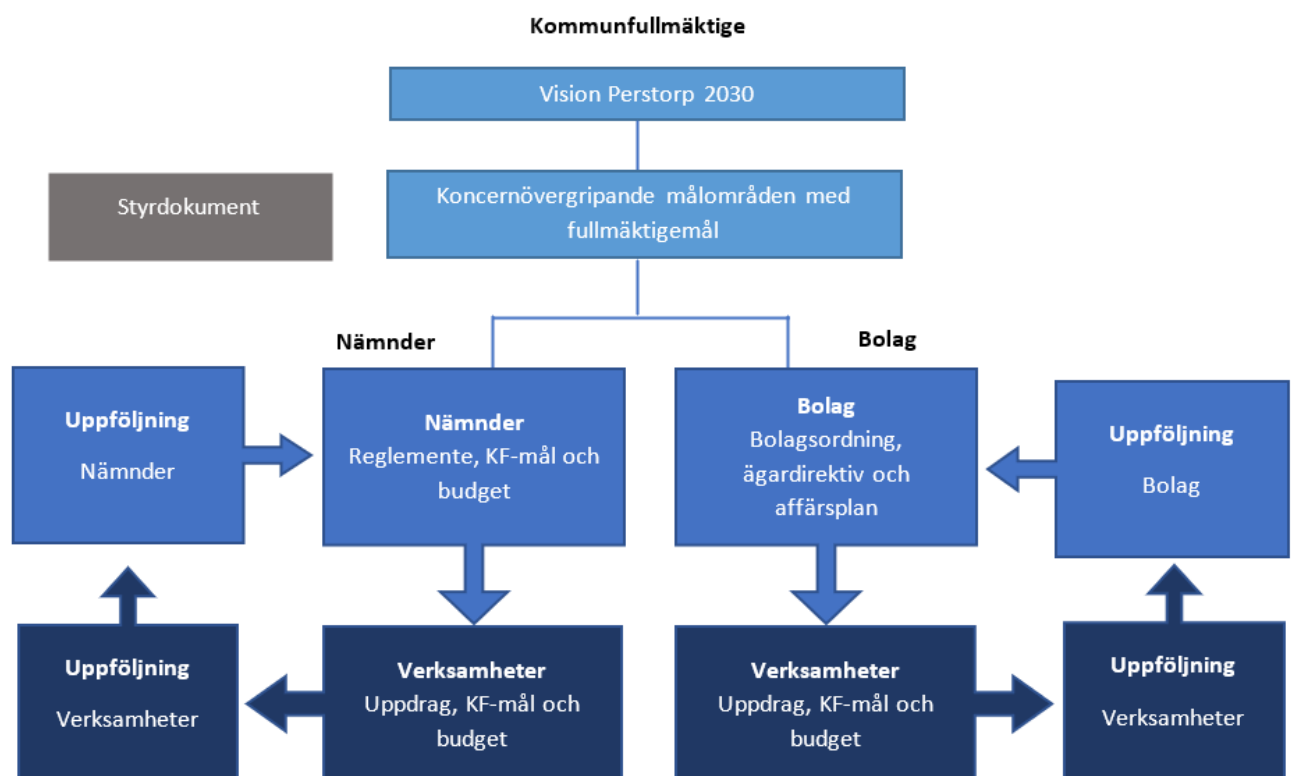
Kommunfullmäktige

Vision Perstorp 2030

Styrdokument

Koncernövergripande målområden med fullmäktigemål

Nämnder

Bolag

Uppföljning
Nämnder

Nämnder
Reglemente, KF-mål och budget

Bolag
Bolagsordning, ägardirektiv och affärsplan

Uppföljning
Bolag

Uppföljning
Verksamheter

Verksamheter
Uppdrag, KF-mål och budget

Verksamheter
Uppdrag, KF-mål och budget

Uppföljning
Verksamheter